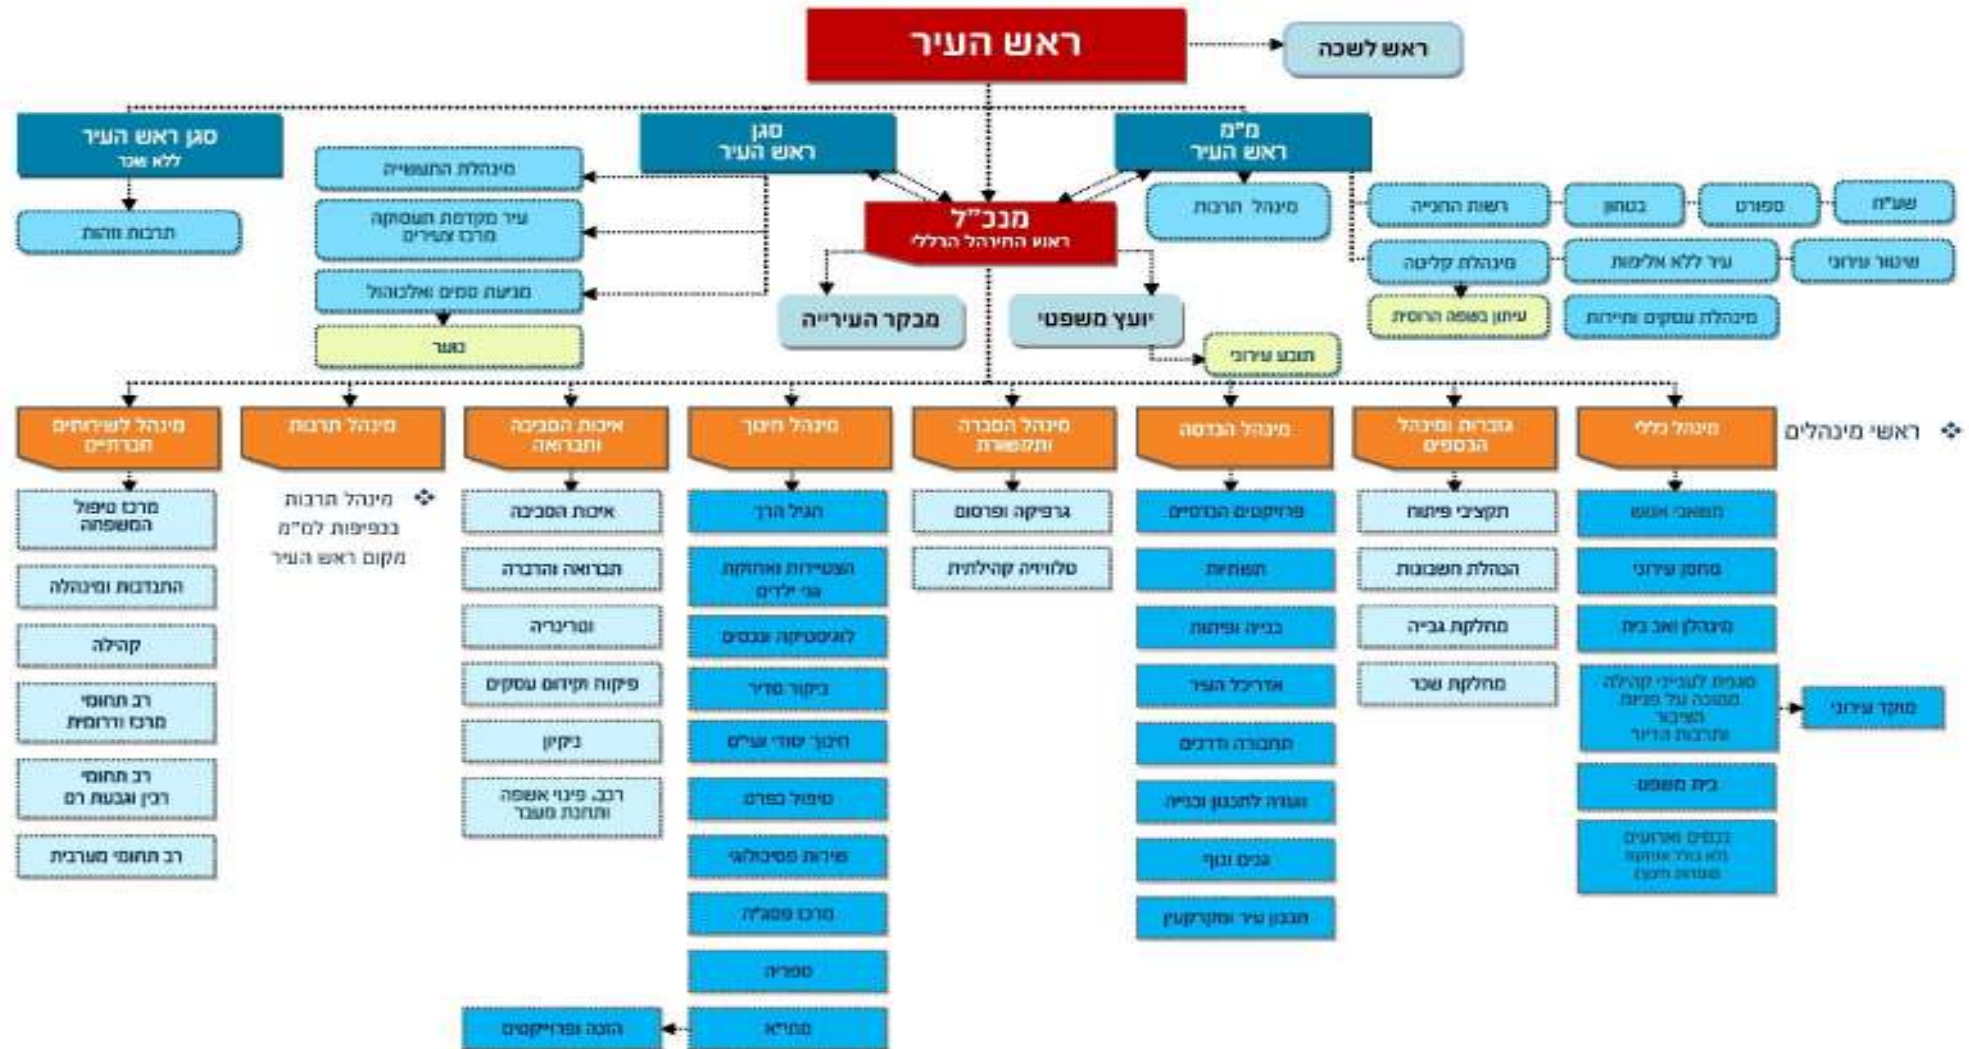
ראש העיר

ראש לשכה

סגן ראש העיר
ללא שכר

תרבות והנחלת

סגן
ראש העיר

מ"מ
ראש העיר

מינהלת התעשייה

עיר מקודמת תעסוקה
מרכז צעירים

מניעת סמים ואלכוהול

נוער

מנכ"ל
ראש המינהל הכללי

מבקר העירייה

יועץ משפטי

תובע עירוני

מינהל תרבות

רשות החנייה

בטחון

ספורט

שע"ח

מינהלת קליטה

עיר ללא אלימות

שיטור עירוני

עיתון בשפה הרוסית

מינהלת עסקים ותיירות

ראשי מינהלים

מינהל לשירותים חברתיים

מרכז טיפול המשפחה

התנדבות ומינהלה

קהילה

רב תחומי
מרכז ודרומית

רב תחומי
רכין וגבעת רם

רב תחומי מערבית

מינהל תרבות

מינהל תרבות
בכפיפות למ"מ
מקום ראש העיר

איכות הסביבה ותברואה

איכות הסביבה

תברואה והדברה

וטרינריה

פיקוח וקידום עסקים

ניקיון

רכב, פינוי אשפה ותחנת מעבר

מינהל חינוך

הגיל הרך

הצטיידות ואחזקת גני ילדים

לוגיסטיקה ונכסים

ביקור סדיר

חינוך סודי וצעירים

טיפול בפרט

שירות פסיכולוגי

מרכז פסג"ה

ספריה

ספריא

הזנה ופרויקטים

מינהל הסברה ותקשורת

גרפיקה ופרסום

טלוויזיה קהילתית

מינהל הנדסה

פרויקטים הנדסיים

תשתיות

בנייה ופיתוח

אדריכל העיר

תחבורה ודרכים

ועדה לתכנון ובנייה

גנים ונוף

תכנון עיר ומקרקעין

גזברות ומינהל הכספים

תקציבי פיתוח

הנהלת חשבונות

מחלקת גבייה

מחלקת שכר

מינהל כללי

משאבי אנוש

מחשוב עירוני

מינהלן ואב בית

סגנית לענייני קהילה ממונה על פניות הציבור ותרבות הדיור

מוקד עירוני

בית משפט

נכסים ואירועים
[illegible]